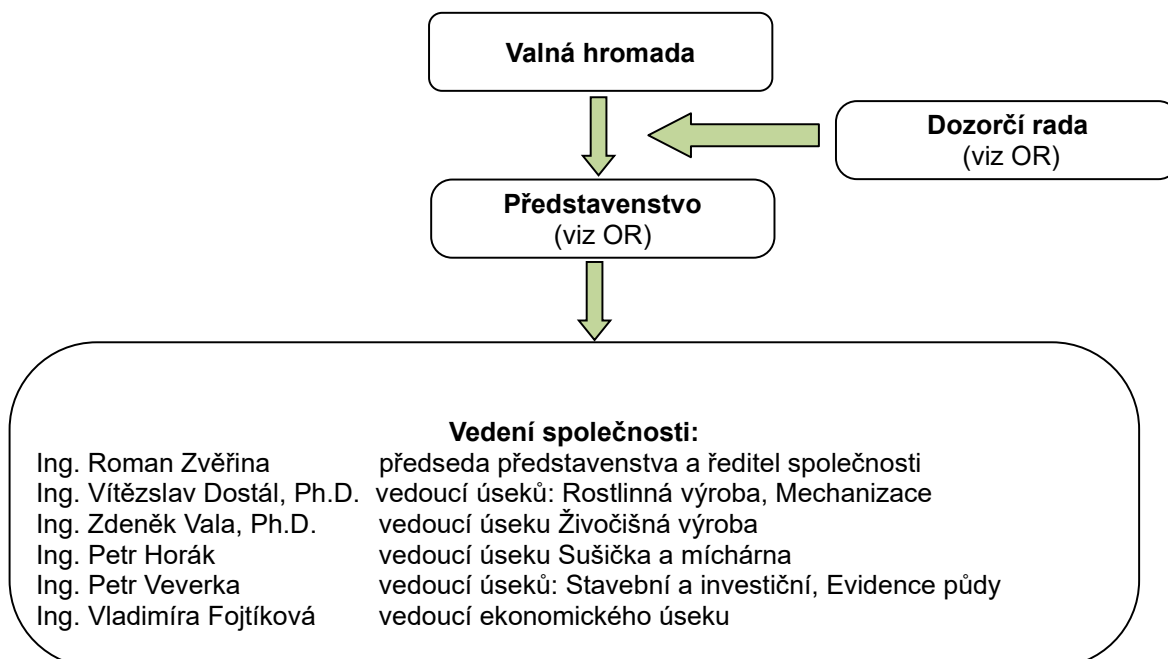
Valná hromada

Dozorčí rada
(viz OR)

Představenstvo
(viz OR)

Vedení společnosti:

| | |
|---|---|
| Ing. Roman Zvěřina | předseda představenstva a ředitel společnosti |
| Ing. Vítězslav Dostál, Ph.D. | vedoucí úseků: Rostlinná výroba, Mechanizace |
| Ing. Zdeněk Vala, Ph.D. | vedoucí úseku Živočišná výroba |
| Ing. Petr Horák | vedoucí úseku Sušička a míchárna |
| Ing. Petr Veverka | vedoucí úseků: Stavební a investiční, Evidence půdy |
| Ing. Vladimíra Fojtíková | vedoucí ekonomického úseku |